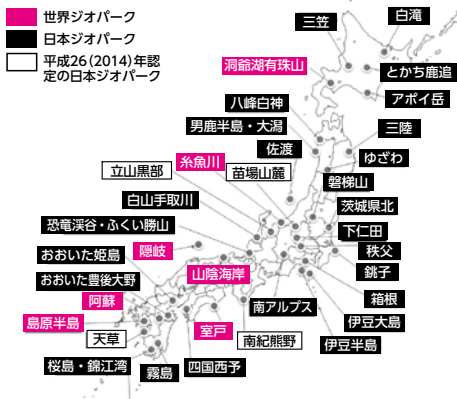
世界ジオパーク
日本ジオパーク
平成26(2014)年認定の日本ジオパーク

三笠
白滝
洞爺湖有珠山
とかち鹿追
アポイ岳
八峰白神
男鹿半島・大潟
三陸
佐渡
ゆざわ
立山黒部
糸魚川
苗場山麓
磐梯山
白山手取川
茨城県北
恐竜渓谷・ふくい勝山
下仁田
おおいた姫島
隠岐
秩父
山陰海岸
銚子
おおいた豊後大野
箱根
阿蘇
南アルプス
伊豆大島
島原半島
天草
室戸
南紀熊野
伊豆半島
桜島・錦江湾
四国西予
霧島